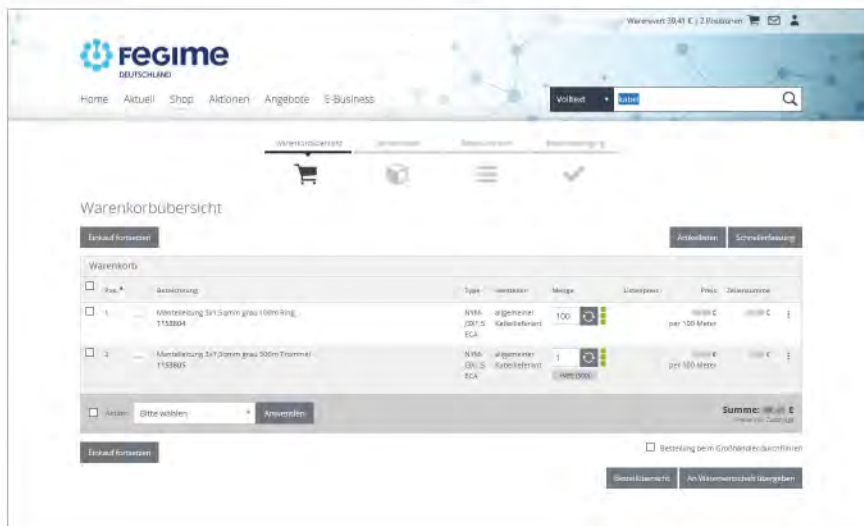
Warenwert 39,41 € | 2 Positionen

FEGIME DEUTSCHLAND

Home Aktuell Shop Aktionen Angebote E-Business

Volltext Kabel

Warenkorbübersicht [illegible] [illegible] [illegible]

Warenkorbübersicht

Einkauf fortsetzen

Artikelliste Schnellerfassung

Warenkorb

| | Pos. | | Bezeichnung | Type | Hersteller | Menge | Listenpreis | Preis | Zeilensumme |
|---|---|---|---|---|---|---|---|---|---|
| | 1 | | Mantelleitung 5x1,5qmm grau 100m Ring 1153604 | NYM-J 5X1,5 ECA | allgemeiner Kabellieferant | 100 | | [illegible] € per 100 Meter | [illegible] € |
| | 2 | | Mantelleitung 3x1,5qmm grau 500m Trommel 1153605 | NYM-J 3X1,5 ECA | allgemeiner Kabellieferant | 1 | | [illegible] € per 500 Meter | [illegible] € |

Aktion: Bitte wählen Anwenden

Summe: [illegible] €

Einkauf fortsetzen

Bestellung beim Großhändler durchführen

Bestellübersicht An Warenwirtschaft übergeben